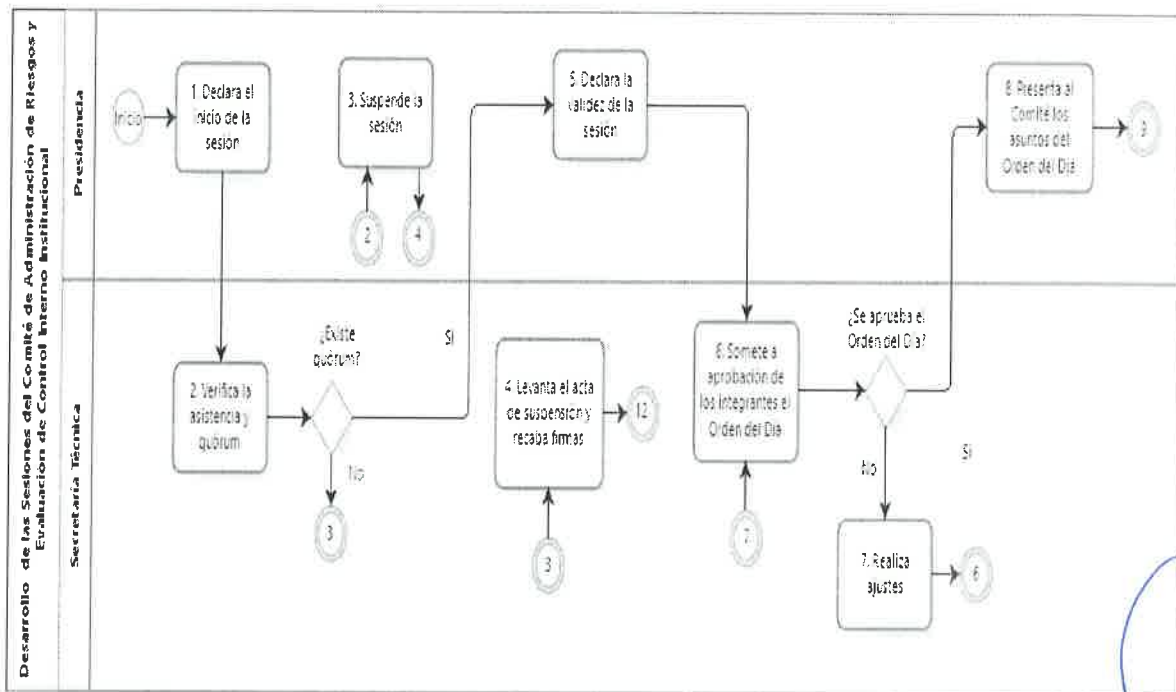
Desarrollo de las Sesiones del Comité de Administración de Riesgos y Evaluación de Control Interno Institucional

Presidencia

Secretaría Técnica

Inicio

1. Declara el inicio de la sesión

3. Suspende la sesión

2

4

5. Declara la validez de la sesión

8. Presenta al Comité los asuntos del Orden del Día

9

2. Verifica la asistencia y quórum

¿Existe quórum?

Si

No

3

4. Levanta el acta de suspensión y recaba firmas

12

3

6. Somete a aprobación de los integrantes el Orden del Día

7

¿Se aprueba el Orden del Día?

Si

No

7. Realiza ajustes

6